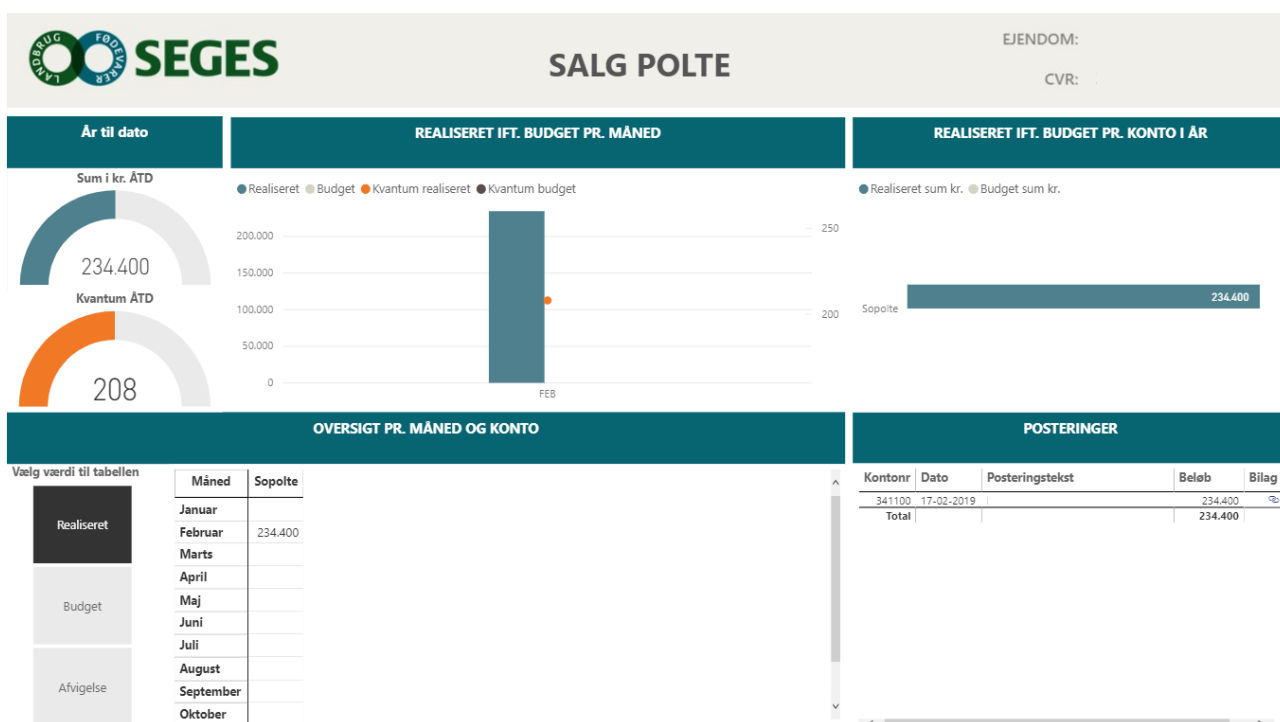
LANDBRUG FØDEVARER SEGES

SALG POLTE

EJENDOM:
CVR:

År til dato

Sum i kr. ÅTD
234.400

Kvantum ÅTD
208

REALISERET IFT. BUDGET PR. MÅNED

Realiseret Budget Kvantum realiseret Kvantum budget

200.000
150.000
100.000
50.000
0
250
200
FEB

REALISERET IFT. BUDGET PR. KONTO I ÅR

Realiseret sum kr. Budget sum kr.

Sopolte 234.400

OVERSIGT PR. MÅNED OG KONTO

Vælg værdi til tabellen
Realiseret
Budget
Afvigelse

| Måned | Sopolte |
|---|---|
| Januar | |
| Februar | 234.400 |
| Marts | |
| April | |
| Maj | |
| Juni | |
| Juli | |
| August | |
| September | |
| Oktober | |

POSTERINGER

| Kontonr | Dato | Posteringstekst | Beløb | Bilag |
|---|---|---|---|---|
| 341100 | 17-02-2019 | | 234.400 | |
| Total | | | 234.400 | |